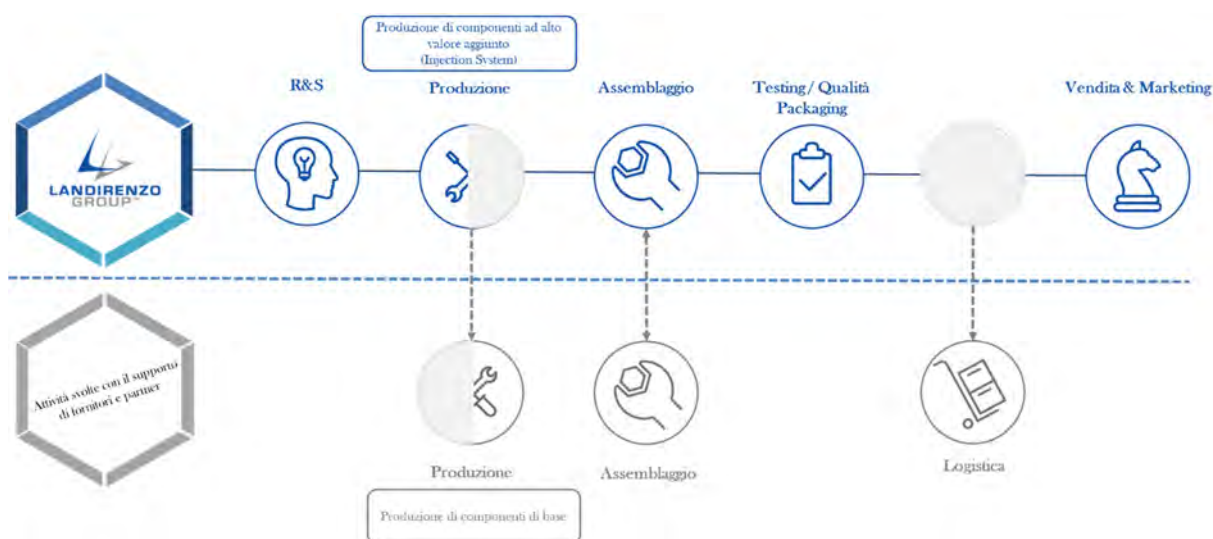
Produzione di componenti ad alto valore aggiunto
(Injection System)

LANDIRENZO GROUP

R&S

Produzione

Assemblaggio

Testing / Qualità
Packaging

Vendita & Marketing

Attività svolte con il supporto di fornitori e partner

Produzione

Assemblaggio

Logistica

Produzione di componenti di base